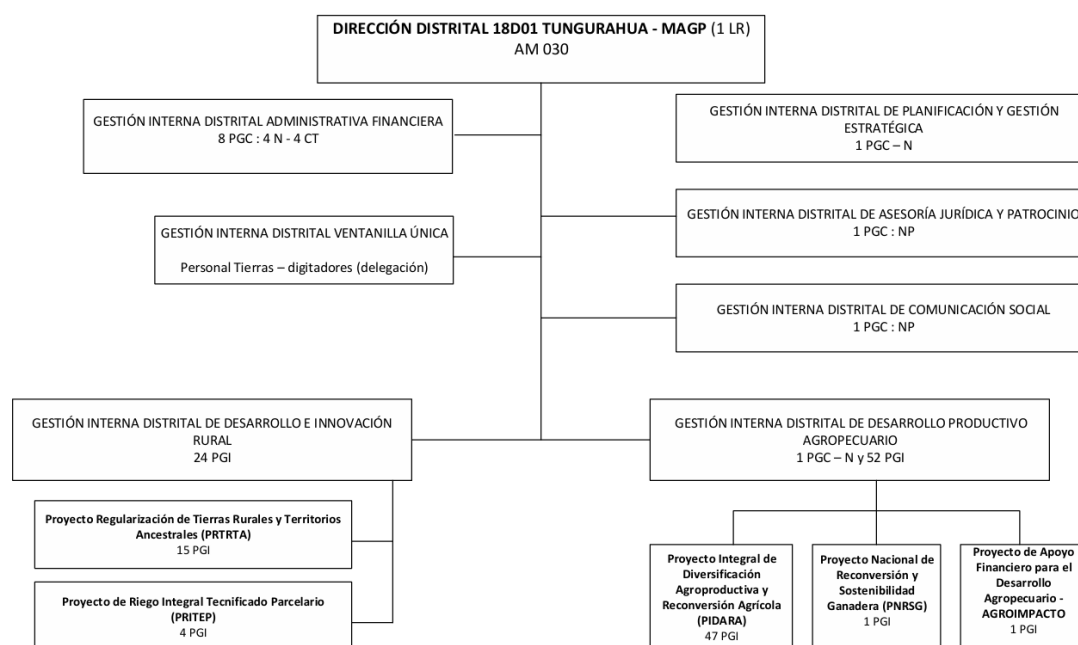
DIRECCIÓN DISTRITAL 18D01 TUNGURAHUA - MAGP (1 LR)
AM 030

GESTIÓN INTERNA DISTRITAL ADMINISTRATIVA FINANCIERA
8 PGC : 4 N - 4 CT

GESTIÓN INTERNA DISTRITAL DE PLANIFICACIÓN Y GESTIÓN ESTRATÉGICA
1 PGC – N

GESTIÓN INTERNA DISTRITAL VENTANILLA ÚNICA

Personal Tierras – digitadores (delegación)

GESTIÓN INTERNA DISTRITAL DE ASESORÍA JURÍDICA Y PATROCINIO
1 PGC : NP

GESTIÓN INTERNA DISTRITAL DE COMUNICACIÓN SOCIAL
1 PGC : NP

GESTIÓN INTERNA DISTRITAL DE DESARROLLO E INNOVACIÓN RURAL
24 PGI

GESTIÓN INTERNA DISTRITAL DE DESARROLLO PRODUCTIVO AGROPECUARIO
1 PGC – N y 52 PGI

Proyecto Regularización de Tierras Rurales y Territorios Ancestrales (PRTRTA)
15 PGI

Proyecto de Riego Integral Tecnificado Parcelario (PRITEP)
4 PGI

Proyecto Integral de Diversificación Agroproductiva y Reconversión Agrícola (PIDARA)
47 PGI

Proyecto Nacional de Reconversión y Sostenibilidad Ganadera (PNRSG)
1 PGI

Proyecto de Apoyo Financiero para el Desarrollo Agropecuario - AGROIMPACTO
1 PGI